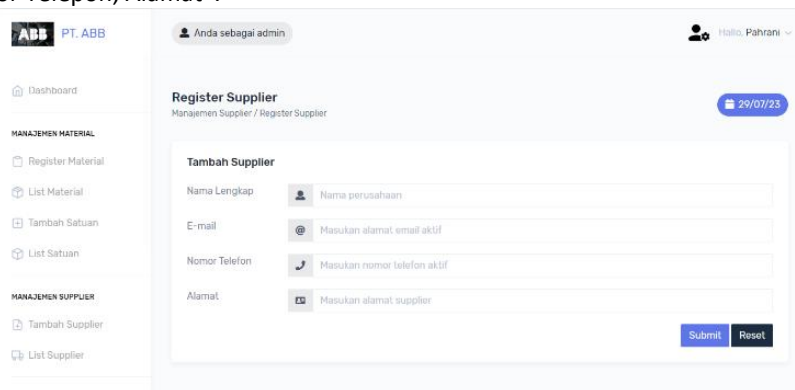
or Telepon, Alamat".

ABB PT. ABB

Anda sebagai admin

Hallo, Pahrani

Dashboard

MANAJEMEN MATERIAL

Register Material

List Material

Tambah Satuan

List Satuan

MANAJEMEN SUPPLIER

Tambah Supplier

List Supplier

Register Supplier

Manajemen Supplier / Register Supplier

29/07/23

Tambah Supplier

Nama Lengkap | Nama perusahaan

E-mail | Masukan alamat email aktif

Nomor Telefon | Masukan nomor telefon aktif

Alamat | Masukan alamat supplier

Submit Reset